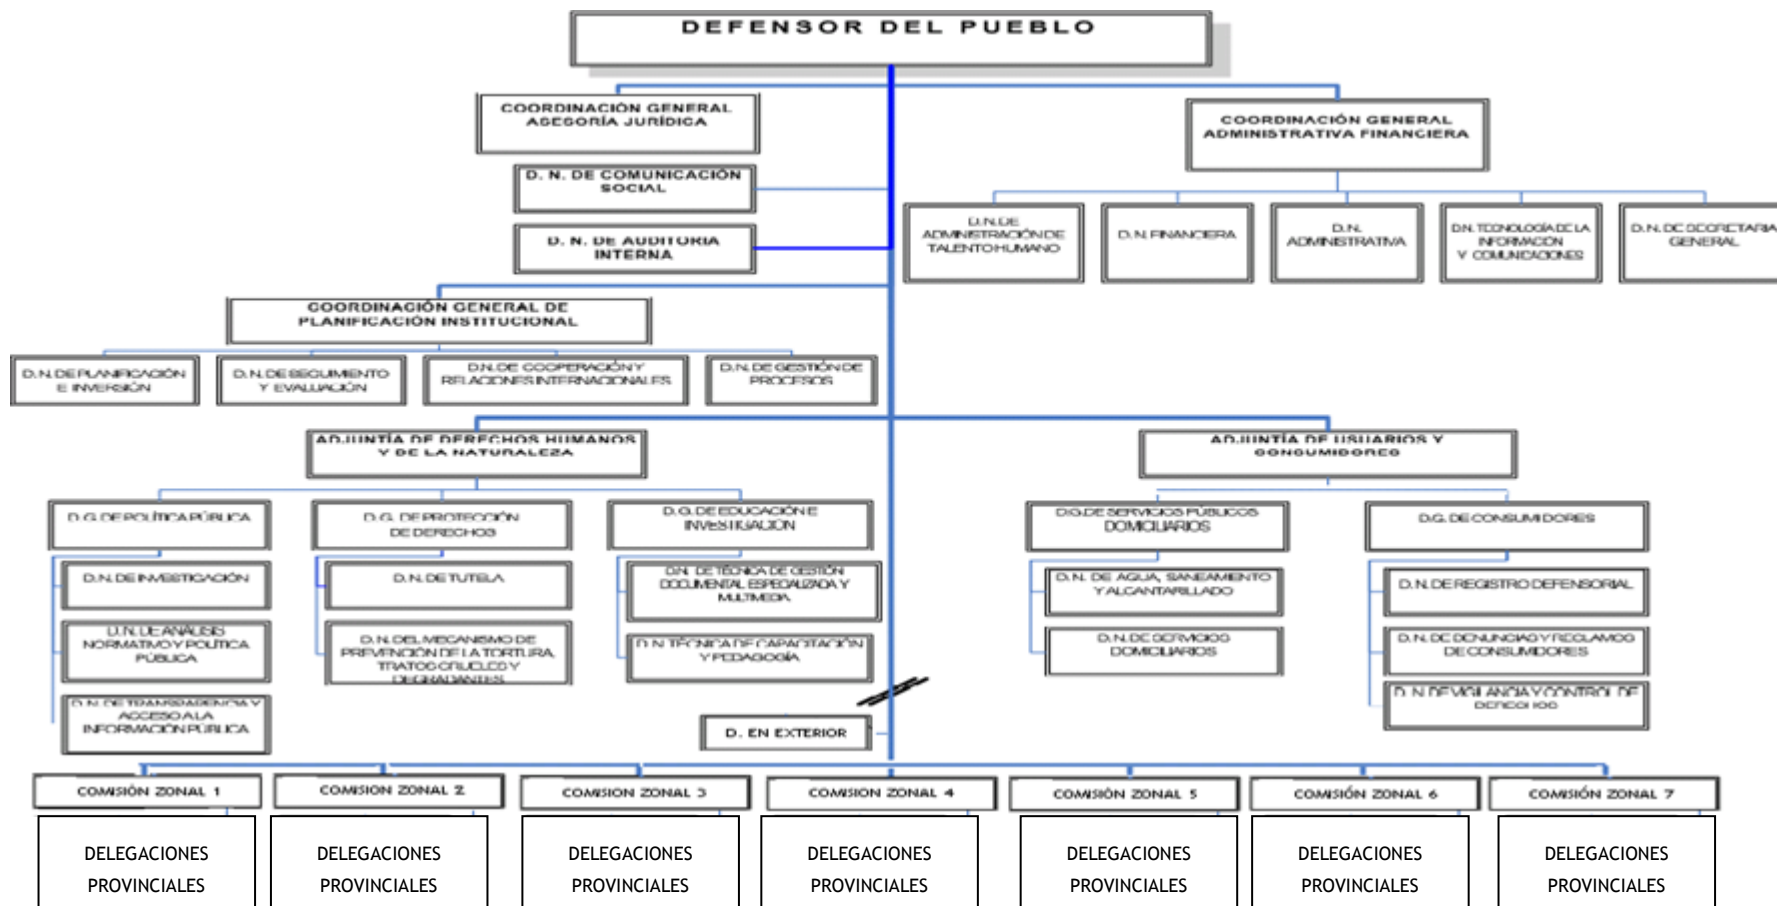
DEFENSOR DEL PUEBLO

COORDINACIÓN GENERAL ASESORÍA JURÍDICA

D. N. DE COMUNICACIÓN SOCIAL

D. N. DE AUDITORIA INTERNA

COORDINACIÓN GENERAL ADMINISTRATIVA FINANCIERA

D.N.DE ADMINISTRACIÓN DE TALENTO HUMANO

D.N. FINANCIERA

D.N. ADMINISTRATIVA

D.N. TECNOLOGÍA DE LA INFORMACIÓN Y COMUNICACIONES

D.N. DE SECRETARIA GENERAL

COORDINACIÓN GENERAL DE PLANIFICACIÓN INSTITUCIONAL

D.N. DE PLANIFICACIÓN E INVERSIÓN

D.N. DE SEGUIMIENTO Y EVALUACIÓN

D.N. DE COOPERACIÓN Y RELACIONES INTERNACIONALES

D.N. DE GESTIÓN DE PROCESOS

ADJUNTÍA DE DERECHOS HUMANOS Y DE LA NATURALEZA

ADJUNTÍA DE USUARIOS Y CONSUMIDORES

D.G. DE POLÍTICA PÚBLICA

D.N. DE INVESTIGACIÓN

D.N. DE ANÁLISIS NORMATIVO Y POLÍTICA PÚBLICA

D.N. DE TRANSPARENCIA Y ACCESO A LA INFORMACIÓN PÚBLICA

D.G. DE PROTECCIÓN DE DERECHOS

D.N. DE TUTELA

D.N. DEL MECANISMO DE PREVENCIÓN DE LA TORTURA, TRATOS CRUELES Y DEGRADANTES

D.G. DE EDUCACIÓN E INVESTIGACIÓN

D.N. DE TÉCNICA DE GESTIÓN DOCUMENTAL ESPECIALIZADA Y MULTIMEDIA

D.N. TÉCNICA DE CAPACITACIÓN Y PEDAGOGÍA

D.G. DE SERVICIOS PÚBLICOS DOMICILIARIOS

D.N. DE AGUA, SANEAMIENTO Y ALCANTARILLADO

D.N. DE SERVICIOS DOMICILIARIOS

D.G. DE CONSUMIDORES

D.N. DE REGISTRO DEFENSORIAL

D.N. DE DENUNCIAS Y RECLAMOS DE CONSUMIDORES

D.N. DE VIGILANCIA Y CONTROL DE DERECHOS

D. EN EXTERIOR

COMISIÓN ZONAL 1

COMISION ZONAL 2

COMISION ZONAL 3

COMISION ZONAL 4

COMISIÓN ZONAL 5

COMISIÓN ZONAL 6

COMISIÓN ZONAL 7

DELEGACIONES PROVINCIALES

DELEGACIONES PROVINCIALES

DELEGACIONES PROVINCIALES

DELEGACIONES PROVINCIALES

DELEGACIONES PROVINCIALES

DELEGACIONES PROVINCIALES

DELEGACIONES PROVINCIALES